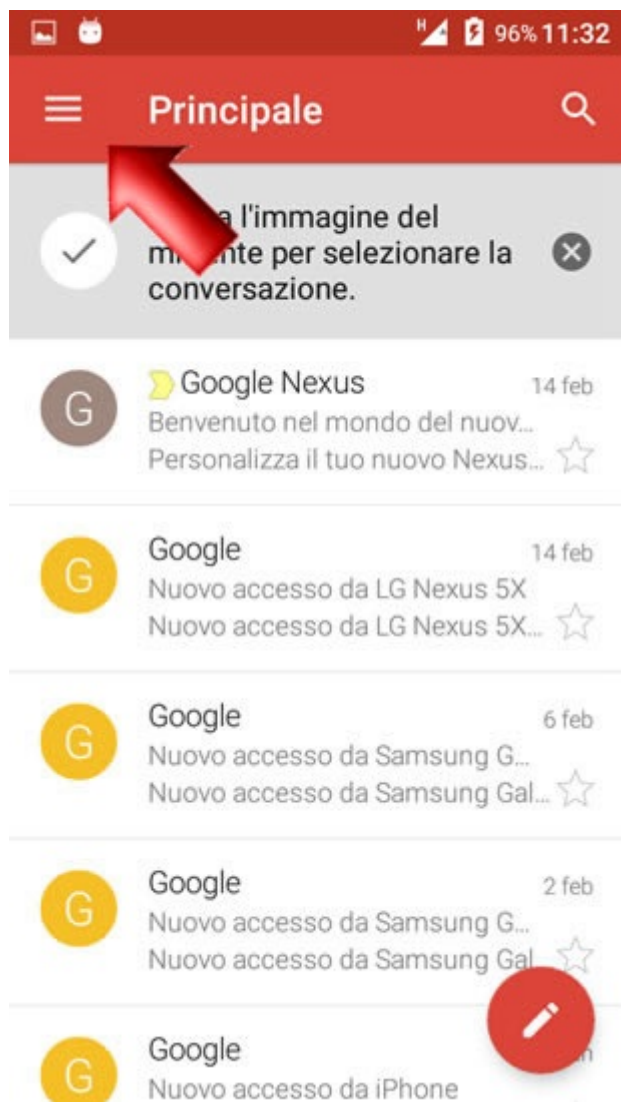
H 96% 11:32

Principale

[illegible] l'immagine del mi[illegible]nte per selezionare la conversazione.

G
Google Nexus 14 feb
Benvenuto nel mondo del nuov...
Personalizza il tuo nuovo Nexus...

G
Google 14 feb
Nuovo accesso da LG Nexus 5X
Nuovo accesso da LG Nexus 5X...

G
Google 6 feb
Nuovo accesso da Samsung G...
Nuovo accesso da Samsung Gal...

G
Google 2 feb
Nuovo accesso da Samsung G...
Nuovo accesso da Samsung Gal...

G
Google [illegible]
Nuovo accesso da iPhone